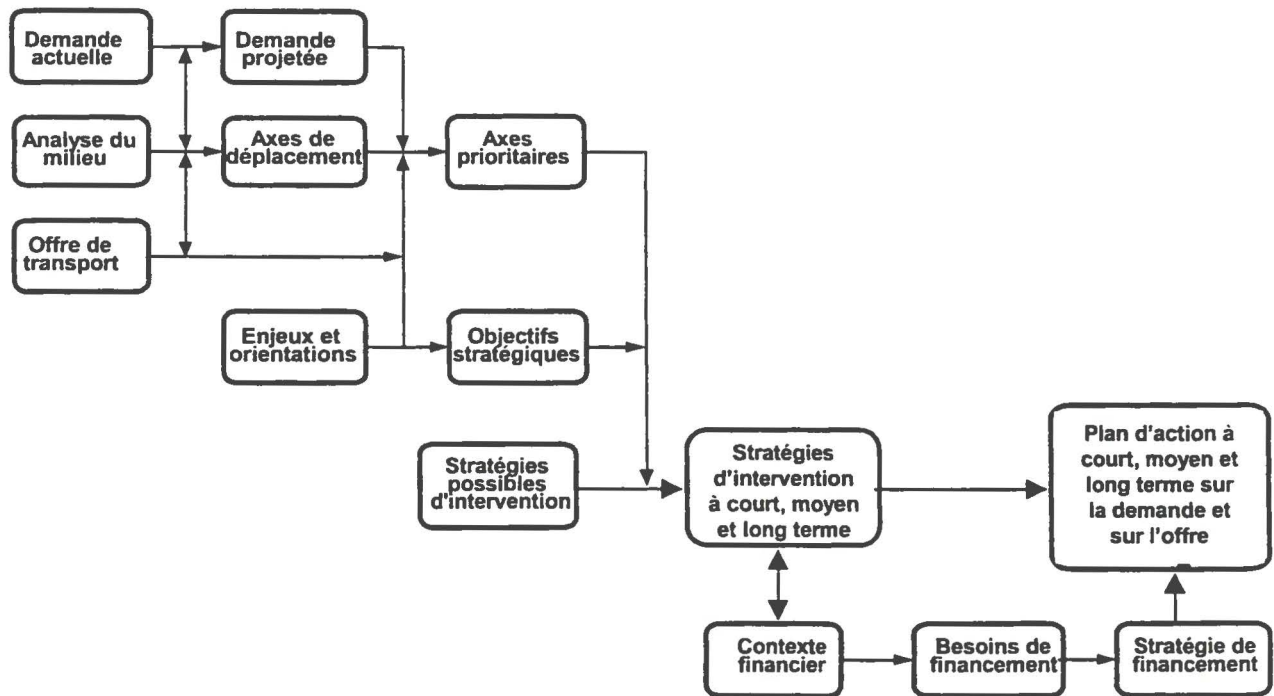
Demande actuelle

Demande projetée

Analyse du milieu

Axes de déplacement

Axes prioritaires

Offre de transport

Enjeux et orientations

Objectifs stratégiques

Stratégies possibles d'intervention

Stratégies d'intervention à court, moyen et long terme

Plan d'action à court, moyen et long terme sur la demande et sur l'offre

Contexte financier

Besoins de financement

Stratégie de financement